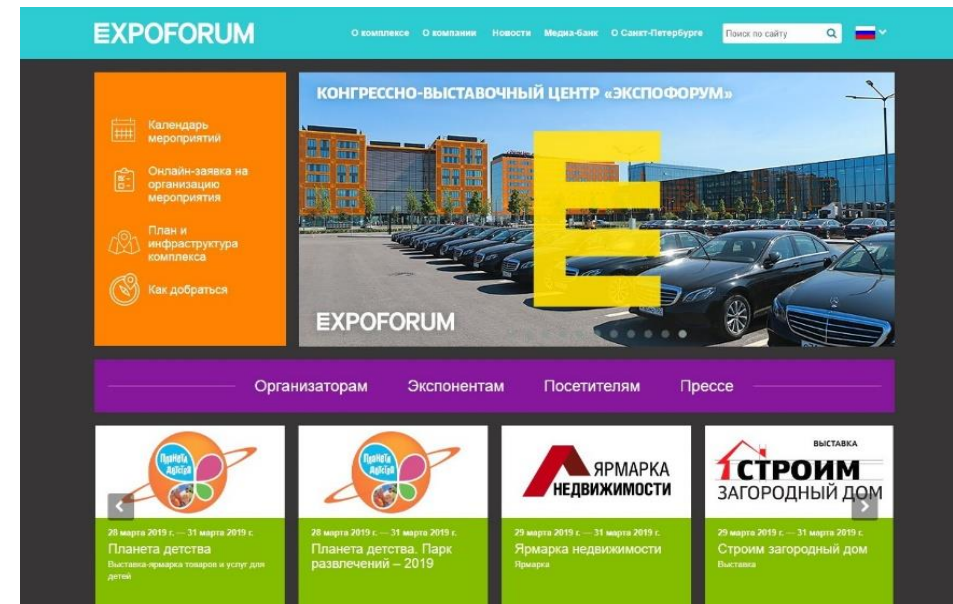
EXPOFORUM

О комплексе О компании Новости Медиа-банк О Санкт-Петербурге Поиск по сайту

Календарь мероприятий
Онлайн-заявка на организацию мероприятия
План и инфраструктура комплекса
Как добраться

КОНГРЕССНО-ВЫСТАВОЧНЫЙ ЦЕНТР «ЭКСПОФОРУМ»

E

EXPOFORUM

Организаторам Экспонентам Посетителям Прессе

Планета детства

28 марта 2019 г. — 31 марта 2019 г.
Планета детства
Выставка-ярмарка товаров и услуг для детей

Планета детства

28 марта 2019 г. — 31 марта 2019 г.
Планета детства. Парк развлечений – 2019

ЯРМАРКА НЕДВИЖИМОСТИ

29 марта 2019 г. — 31 марта 2019 г.
Ярмарка недвижимости
Ярмарка

ВЫСТАВКА
СТРОИМ ЗАГОРОДНЫЙ ДОМ

29 марта 2019 г. — 31 марта 2019 г.
Строим загородный дом
Выставка